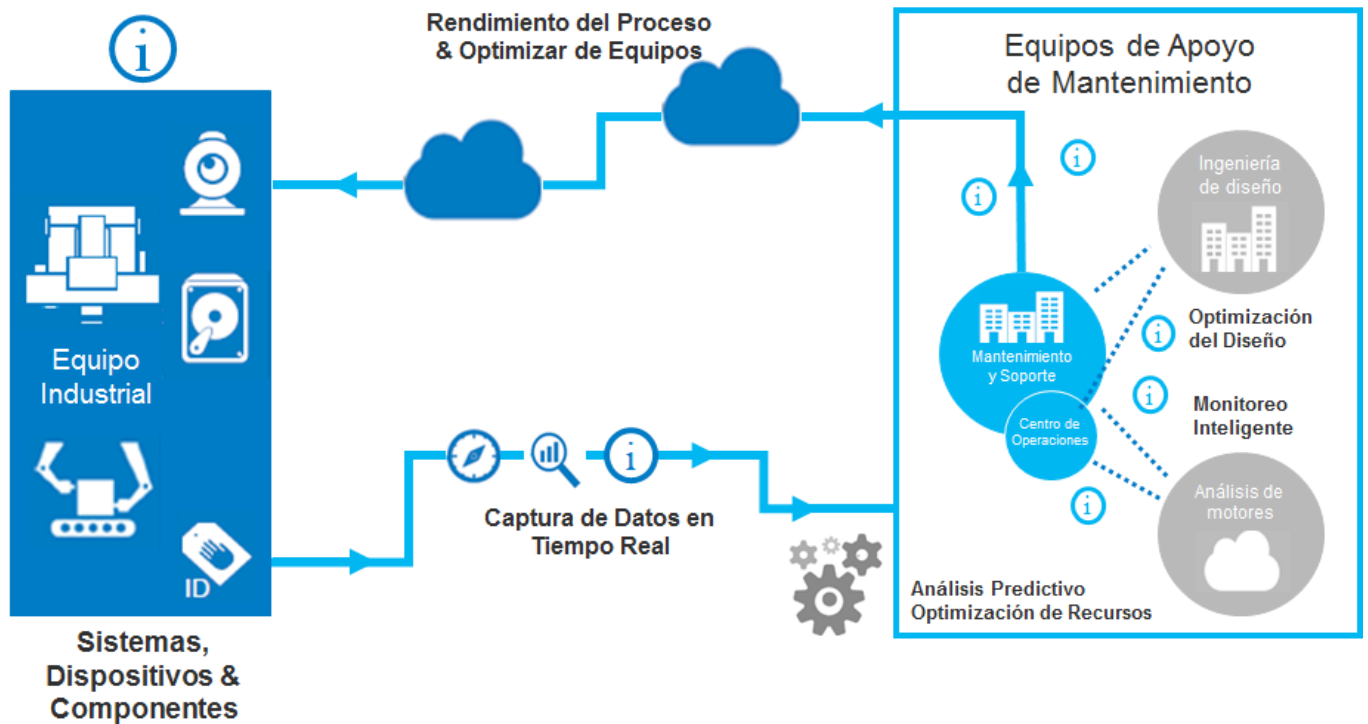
i

Rendimiento del Proceso & Optimizar de Equipos

Equipos de Apoyo de Mantenimiento

i

i

Ingeniería de diseño

Equipo Industrial

Mantenimiento y Soporte

i

Optimización del Diseño

Centro de Operaciones

i

Monitoreo Inteligente

i

Captura de Datos en Tiempo Real

i

Análisis de motores

ID

Análisis Predictivo
Optimización de Recursos

Sistemas, Dispositivos & Componentes